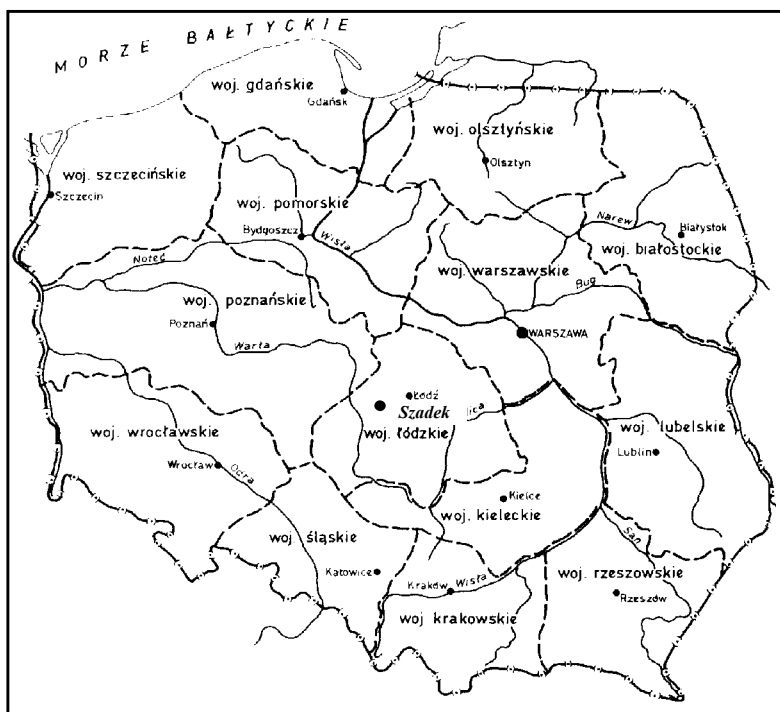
MORZE BAŁTYCKIE

woj. gdańskie
Gdańsk
woj. olsztyńskie
Olsztyn
woj. szczecińskie
Szczecin
woj. pomorskie
Bydgoszcz
Wisła
Narew
Białystok
woj. białostockie
Noteć
woj. warszawskie
Bug
woj. poznańskie
Poznań
WARSZAWA
Warta
Łódź
Szadek
Pilica
woj. łódzkie
woj. wrocławskie
woj. lubelskie
Lublin
Wrocław
Odra
Kielce
woj. kieleckie
woj. śląskie
San
Katowice
Kraków
Wisła
woj. rzeszowskie
Rzeszów
woj. krakowskie